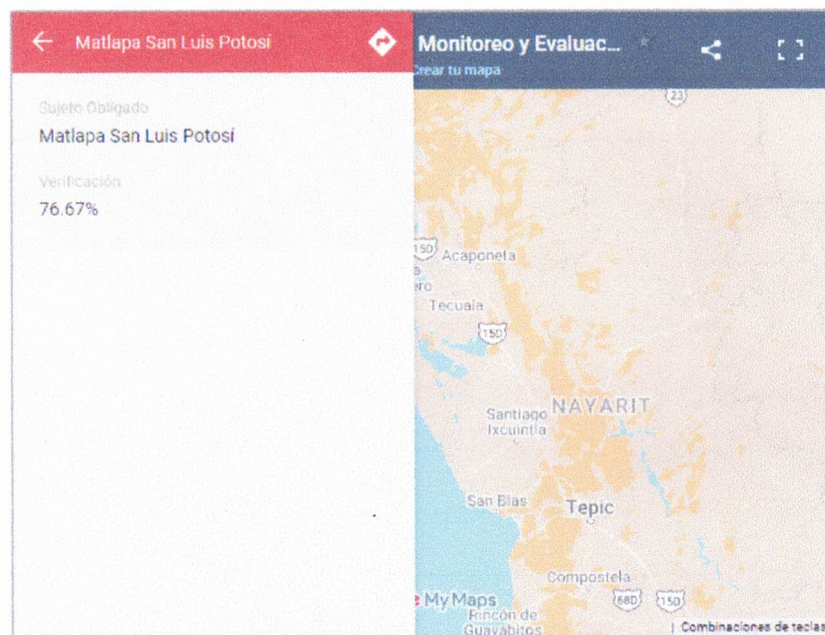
Matlapa San Luis Potosí

Sujeto Obligado
Matlapa San Luis Potosí

Verificación
76.67%

Monitoreo y Evaluac...
Crear tu mapa

23
150
Acaponeta
Tecuala
150
Santiago Ixcuintla
NAYARIT
San Blas
Tepic
Compostela
My Maps
680
150
Rincón de Guayabitos
Combinaciones de teclas